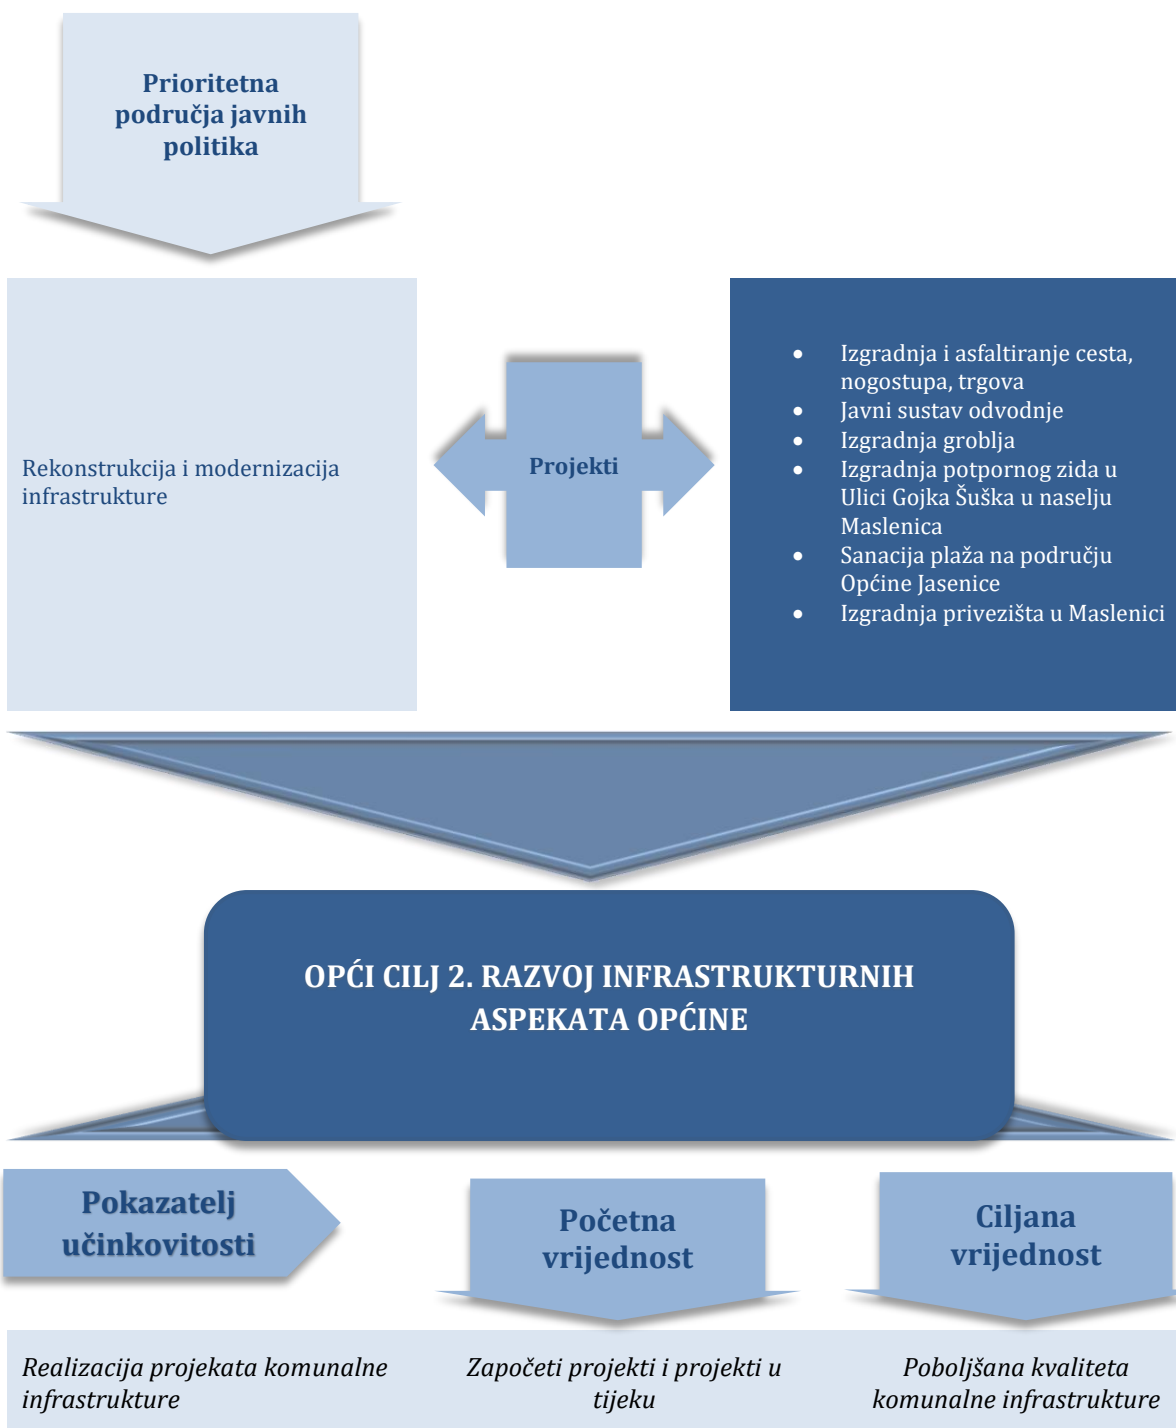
Prioritetna područja javnih politika

Rekonstrukcija i modernizacija infrastrukture

Projekti

- Izgradnja i asfaltiranje cesta, nogostupa, trgova
- Javni sustav odvodnje
- Izgradnja groblja
- Izgradnja potpornog zida u Ulici Gojka Šuška u naselju Maslenica
- Sanacija plaža na području Općine Jasenice
- Izgradnja privezišta u Maslenici

OPĆI CILJ 2. RAZVOJ INFRASTRUKTURNIH ASPEKATA OPĆINE

Pokazatelj učinkovitosti

Početna vrijednost

Ciljana vrijednost

Realizacija projekata komunalne infrastrukture

Započeti projekti i projekti u tijeku

Poboljšana kvaliteta komunalne infrastrukture